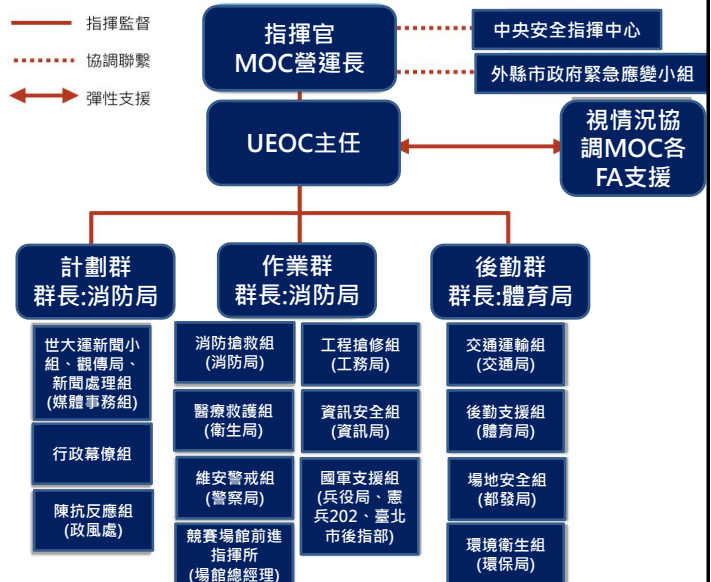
指揮監督
協調聯繫
彈性支援

指揮官
MOC營運長

中央安全指揮中心

外縣市政府緊急應變小組

UEOC主任

視情況協調MOC各FA支援

計劃群
群長:消防局

作業群
群長:消防局

後勤群
群長:體育局

世大運新聞小組、觀傳局、新聞處理組
(媒體事務組)

行政幕僚組

陳抗反應組
(政風處)

消防搶救組
(消防局)

醫療救護組
(衛生局)

維安警戒組
(警察局)

競賽場館前進指揮所
(場館總經理)

工程搶修組
(工務局)

資訊安全組
(資訊局)

國軍支援組
(兵役局、憲兵202、臺北市後指部)

交通運輸組
(交通局)

後勤支援組
(體育局)

場地安全組
(都發局)

環境衛生組
(環保局)